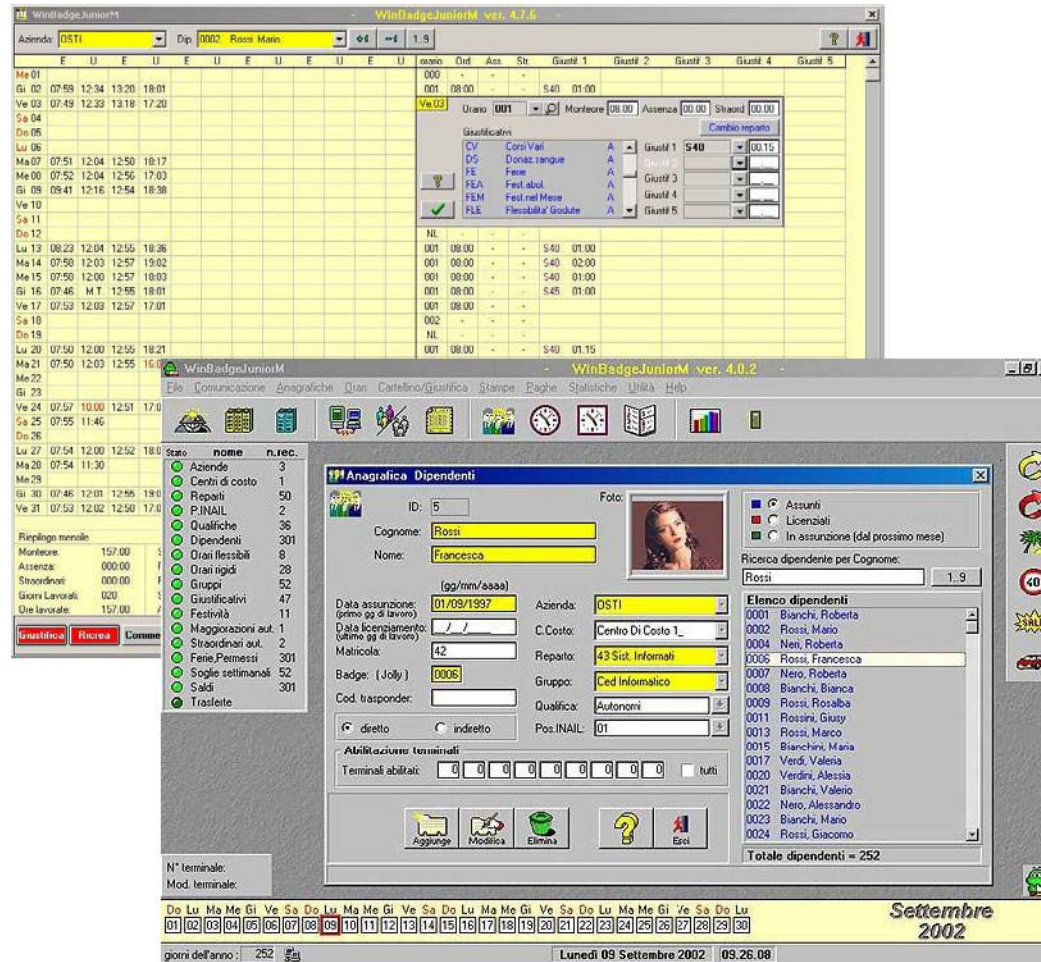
WinBadgeJuniorM
WinBadgeJuniorM ver. 4.7.6

Azienda: OSTI
Dip. 0002 Rossi Mario
1..9

| | E | U | E | U | E | U | E | U | E | U | E | U |
|---|---|---|---|---|---|---|---|---|---|---|---|---|
| Me 01 | | | | | | | | | | | | |
| Gi 02 | 07:59 | 12:34 | 13:20 | 18:01 | | | | | | | | |
| Ve 03 | 07:49 | 12:33 | 13:18 | 17:20 | | | | | | | | |
| Sa 04 | | | | | | | | | | | | |
| Do 05 | | | | | | | | | | | | |
| Lu 06 | | | | | | | | | | | | |
| Ma 07 | 07:51 | 12:04 | 12:50 | 18:17 | | | | | | | | |
| Me 08 | 07:52 | 12:04 | 12:56 | 17:03 | | | | | | | | |
| Gi 09 | 08:41 | 12:16 | 12:54 | 18:38 | | | | | | | | |
| Ve 10 | | | | | | | | | | | | |
| Sa 11 | | | | | | | | | | | | |
| Do 12 | | | | | | | | | | | | |
| Lu 13 | 08:23 | 12:04 | 12:55 | 18:36 | | | | | | | | |
| Ma 14 | 07:50 | 12:03 | 12:57 | 19:02 | | | | | | | | |
| Me 15 | 07:58 | 12:00 | 12:57 | 18:03 | | | | | | | | |
| Gi 16 | 07:46 | M.T. | 12:55 | 18:01 | | | | | | | | |
| Ve 17 | 07:53 | 12:03 | 12:57 | 17:01 | | | | | | | | |
| Sa 18 | | | | | | | | | | | | |
| Do 19 | | | | | | | | | | | | |
| Lu 20 | 07:50 | 12:00 | 12:55 | 18:21 | | | | | | | | |
| Ma 21 | 07:50 | 12:03 | 12:55 | 16:0 | | | | | | | | |
| Me 22 | | | | | | | | | | | | |
| Gi 23 | | | | | | | | | | | | |
| Ve 24 | 07:57 | 10:00 | 12:51 | 17:0 | | | | | | | | |
| Sa 25 | 07:55 | 11:46 | | | | | | | | | | |
| Do 26 | | | | | | | | | | | | |
| Lu 27 | 07:54 | 12:00 | 12:52 | 18:0 | | | | | | | | |
| Ma 28 | 07:54 | 11:30 | | | | | | | | | | |
| Me 29 | | | | | | | | | | | | |
| Gi 30 | 07:46 | 12:01 | 12:55 | 19:0 | | | | | | | | |
| Ve 31 | 07:53 | 12:02 | 12:50 | 17:0 | | | | | | | | |

| orario | Ord | Ass. | Str. | Giustif. 1 | | Giustif. 2 | Giustif. 3 | Giustif. 4 | Giustif. 5 |
|---|---|---|---|---|---|---|---|---|---|
| 000 | - | - | - | | | | | | |
| 001 | 08:00 | - | - | S40 | 01:00 | | | | |
| NL | - | - | - | | | | | | |
| 001 | 08:00 | - | - | S40 | 01:00 | | | | |
| 001 | 08:00 | - | - | S40 | 02:00 | | | | |
| 001 | 08:00 | - | - | S40 | 01:00 | | | | |
| 001 | 08:00 | - | - | S45 | 01:00 | | | | |
| 001 | 08:00 | - | - | | | | | | |
| 002 | - | - | - | | | | | | |
| NL | - | - | - | | | | | | |
| 001 | 08:00 | - | - | S40 | 01:15 | | | | |

Ve 03 Orario 001 Monteore 08:00 Assenza 00:00 Straord 00:00
Cambio reparto
Giustificativi
| | | |
|---|---|---|
| CV | Corsi Vari | A |
| DS | Donaz.sangue | A |
| FE | Ferie | A |
| FEA | Fest.abol. | A |
| FEM | Fest.nel Mese | A |
| FLE | Flessibilita' Godute | A |
Giustif 1 S40 00:15
Giustif 2
Giustif 3
Giustif 4
Giustif 5

Riepilogo mensile
Monteore: 157:00
Assenza: 000:00
Straordinari: 000:00
Giorni Lavorati: 020
Ore lavorate: 157:00

Giustifica Ricrea Comme

WinBadgeJuniorM
WinBadgeJuniorM ver. 4.0.2
File Comunicazione Anagrafiche Orari Cartellino/Giustifica Stampe Paghe Statistiche Utilità Help

| Stato | nome | n.rec. |
|---|---|---|
| | Aziende | 3 |
| | Centri di costo | 1 |
| | Reparti | 50 |
| | P.INAIL | 2 |
| | Qualifiche | 36 |
| | Dipendenti | 301 |
| | Orari flessibili | 8 |
| | Orari rigidi | 28 |
| | Gruppi | 52 |
| | Giustificativi | 47 |
| | Festività | 11 |
| | Maggiorazioni aut. | 1 |
| | Straordinari aut. | 2 |
| | Ferie,Permessi | 301 |
| | Soglie settimanali | 52 |
| | Saldi | 301 |
| | Trasferte | |

Anagrafica Dipendenti
ID: 5
Foto:
Cognome: Rossi
Nome: Francesca
(gg/mm/aaaa)
Data assunzione: (primo gg di lavoro) 01/09/1997
Azienda: OSTI
Data licenziamento: (ultimo gg di lavoro) _/_/_
C.Costo: Centro Di Costo 1_
Matricola: 42
Reparto: 43 Sist. Informati
Badge: (Jolly) 0006
Gruppo: Ced Informatico
Cod. trasponder:
Qualifica: Autonomi
diretto indiretto
Pos.INAIL: 01
Abilitazione terminali
Terminali abilitati: 0 0 0 0 0 0 0 0 0 0 tutti
Aggiunge Modifica Elimina Esci

Assunti
Licenziati
In assunzione (dal prossimo mese)
Ricerca dipendente per Cognome:
Rossi 1..9
Elenco dipendenti
0001 Bianchi, Roberta
0002 Rossi, Mario
0004 Neri, Roberta
0006 Rossi, Francesca
0007 Nero, Roberta
0008 Bianchi, Bianca
0009 Rossi, Rosalba
0011 Rossini, Giusy
0013 Rossi, Marco
0015 Bianchini, Maria
0017 Verdi, Valeria
0020 Verdini, Alessia
0021 Bianchi, Valerio
0022 Nero, Alessandro
0023 Bianchi, Mario
0024 Rossi, Giacomo
Totale dipendenti = 252

N° terminale:
Mod. terminale:

Do Lu Ma Me Gi Ve Sa Do Lu Ma Me Gi Ve Sa Do Lu Ma Me Gi Ve Sa Do Lu Ma Me Gi Ve Sa Do Lu
01 02 03 04 05 06 07 08 09 10 11 12 13 14 15 16 17 18 19 20 21 22 23 24 25 26 27 28 29 30
Settembre 2002
giorni dell'anno: 252
Lunedì 09 Settembre 2002 09.26.08